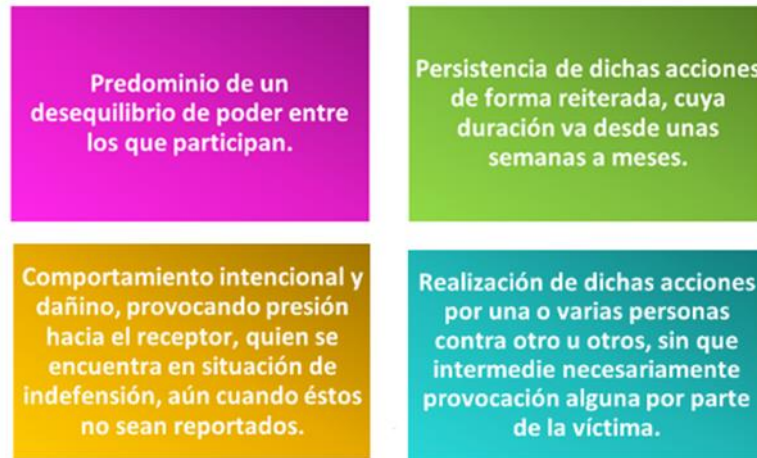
Predominio de un desequilibrio de poder entre los que participan.

Persistencia de dichas acciones de forma reiterada, cuya duración va desde unas semanas a meses.

Comportamiento intencional y dañino, provocando presión hacia el receptor, quien se encuentra en situación de indefensión, aún cuando éstos no sean reportados.

Realización de dichas acciones por una o varias personas contra otro u otros, sin que intermedie necesariamente provocación alguna por parte de la víctima.